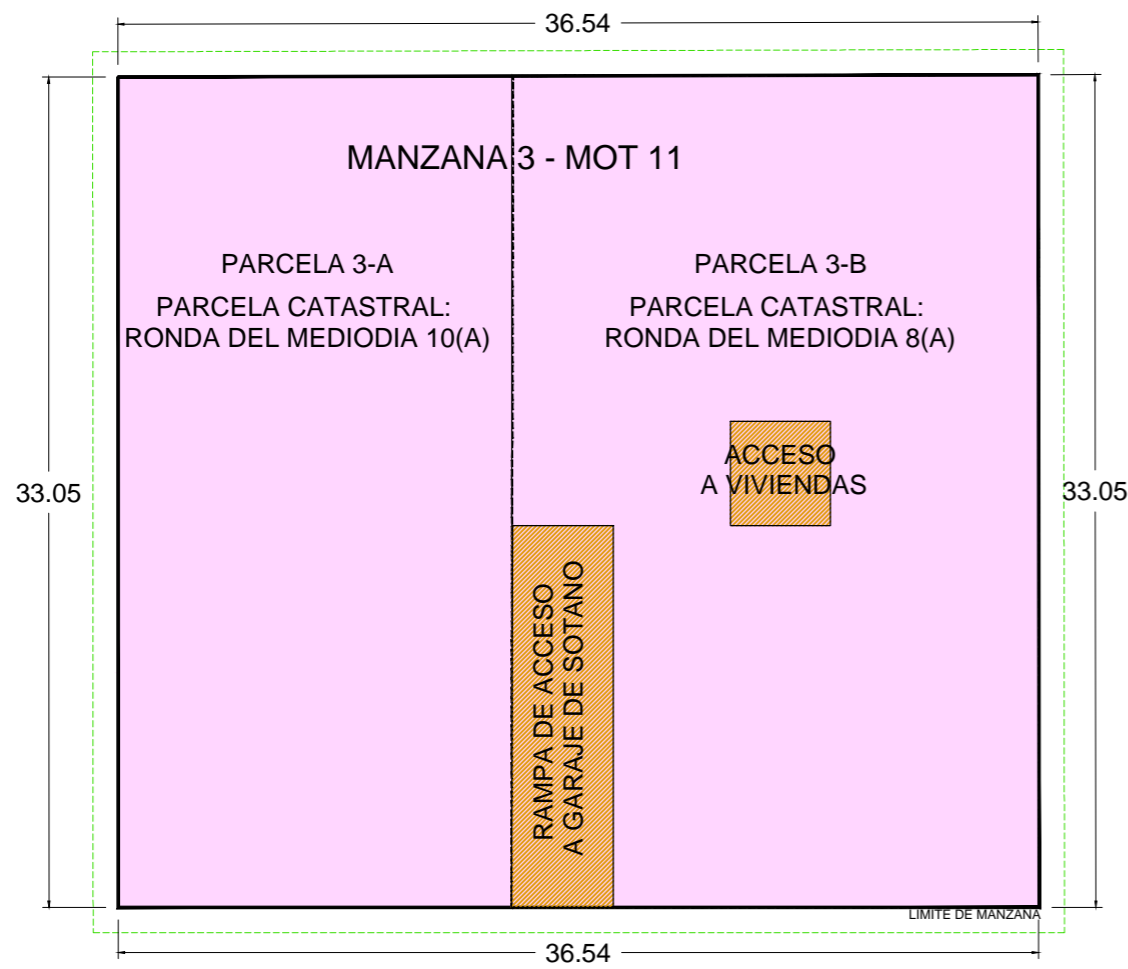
36.54

MANZANA 3 - MOT 11

PARCELA 3-A

PARCELA CATASTRAL:
RONDA DEL MEDIODIA 10(A)

PARCELA 3-B

PARCELA CATASTRAL:
RONDA DEL MEDIODIA 8(A)

33.05

ACCESO
A VIVIENDAS

33.05

RAMPA DE ACCESO
A GARAJE DE SOTANO

LIMITE DE MANZANA

36.54